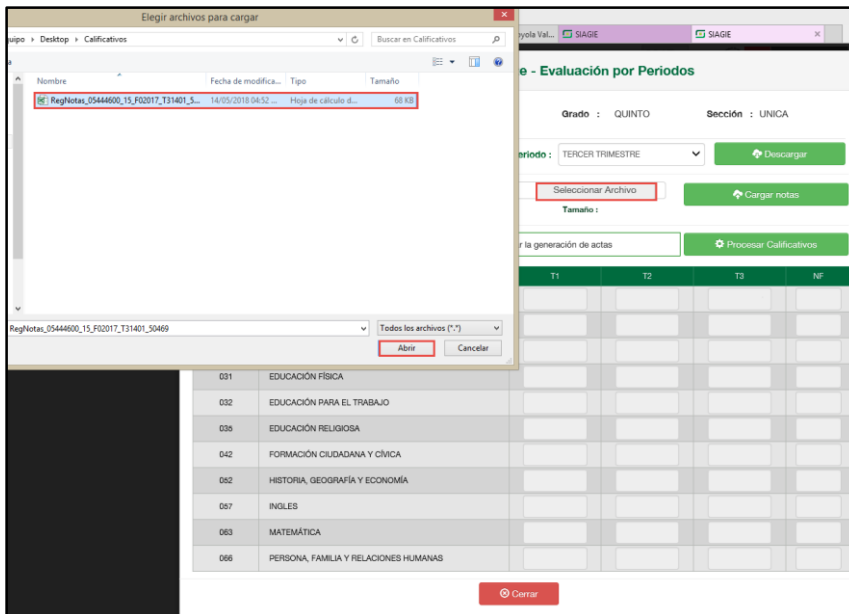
Elegir archivos para cargar

uipo ▸ Desktop ▸ Calificativos

Buscar en Calificativos

Nombre | Fecha de modifica... | Tipo | Tamaño

RegNotas_05444600_15_F02017_T31401_5... | 14/05/2018 04:52 ... | Hoja de cálculo d... | 68 KB

RegNotas_05444600_15_F02017_T31401_50469

Todos los archivos (*.*)

Abrir

Cancelar

oyola Val... SIAGIE SIAGIE

e - Evaluación por Periodos

Grado : QUINTO

Sección : UNICA

eriodo : TERCER TRIMESTRE

Descargar

Seleccionar Archivo

Tamaño :

Cargar notas

r la generación de actas

Procesar Calificativos

| | | T1 | T2 | T3 | NF |
|---|---|---|---|---|---|
| 031 | EDUCACIÓN FÍSICA | | | | |
| 032 | EDUCACIÓN PARA EL TRABAJO | | | | |
| 035 | EDUCACIÓN RELIGIOSA | | | | |
| 042 | FORMACIÓN CIUDADANA Y CÍVICA | | | | |
| 052 | HISTORIA, GEOGRAFÍA Y ECONOMÍA | | | | |
| 057 | INGLES | | | | |
| 063 | MATEMÁTICA | | | | |
| 066 | PERSONA, FAMILIA Y RELACIONES HUMANAS | | | | |

Cerrar